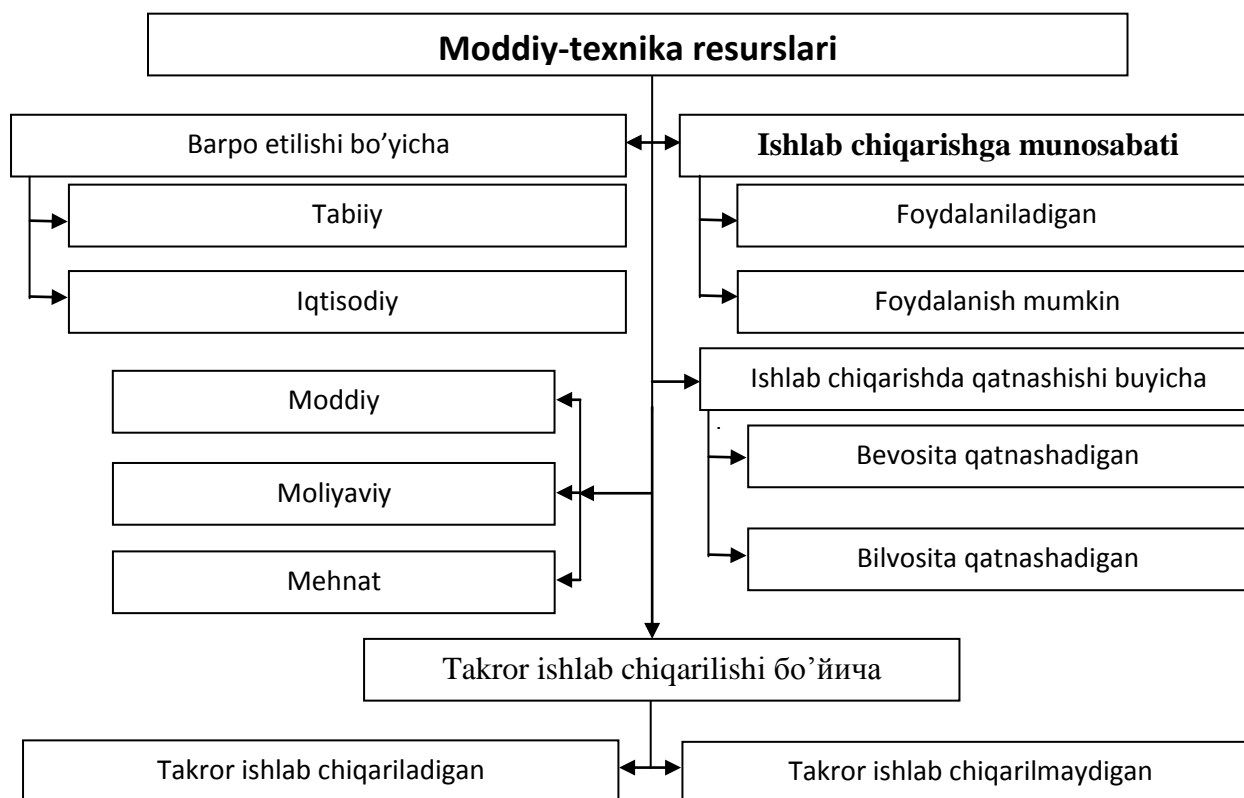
Moddiy-texnika resurslari

Barpo etilishi bo'yicha

Tabiiy

Iqtisodiy

Ishlab chiqarishga munosabati

Foydalaniladigan

Foydalanish mumkin

Ishlab chiqarishda qatnashishi buyicha

Bevosita qatnashadigan

Bilvosita qatnashadigan

Moddiy

Moliyaviy

Mehnat

Takror ishlab chiqarilishi бо'йича

Takror ishlab chiqariladigan

Takror ishlab chiqarilmaydigan